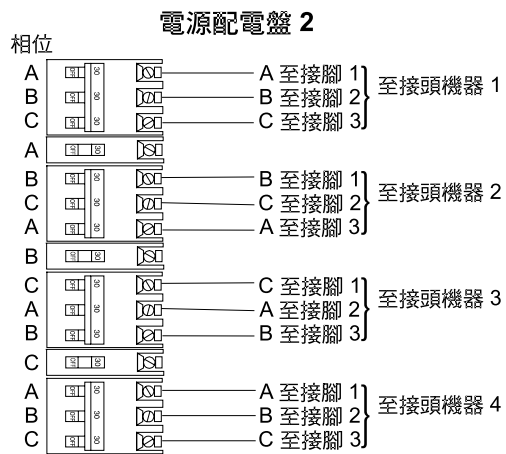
電源配電盤 2

相位

A
B
C
A
B
C
A
B
C
A
B
C
A
B
C

A 至接腳 1
B 至接腳 2
C 至接腳 3
至接頭機器 1

B 至接腳 1
C 至接腳 2
A 至接腳 3
至接頭機器 2

C 至接腳 1
A 至接腳 2
B 至接腳 3
至接頭機器 3

A 至接腳 1
B 至接腳 2
C 至接腳 3
至接頭機器 4